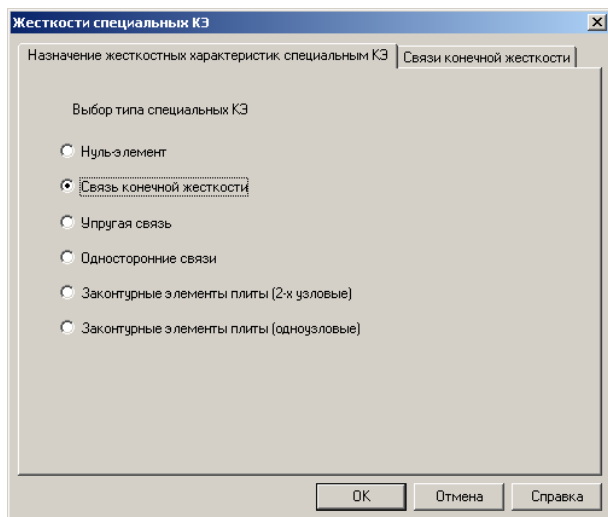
Жесткости специальных КЭ
×

Назначение жесткостных характеристик специальным КЭ
Связи конечной жесткости

Выбор типа специальных КЭ

Нуль-элемент

Связь конечной жесткости

Упругая связь

Односторонние связи

Законтурные элементы плиты (2-х узловые)

Законтурные элементы плиты (одноузловые)

OK
Отмена
Справка